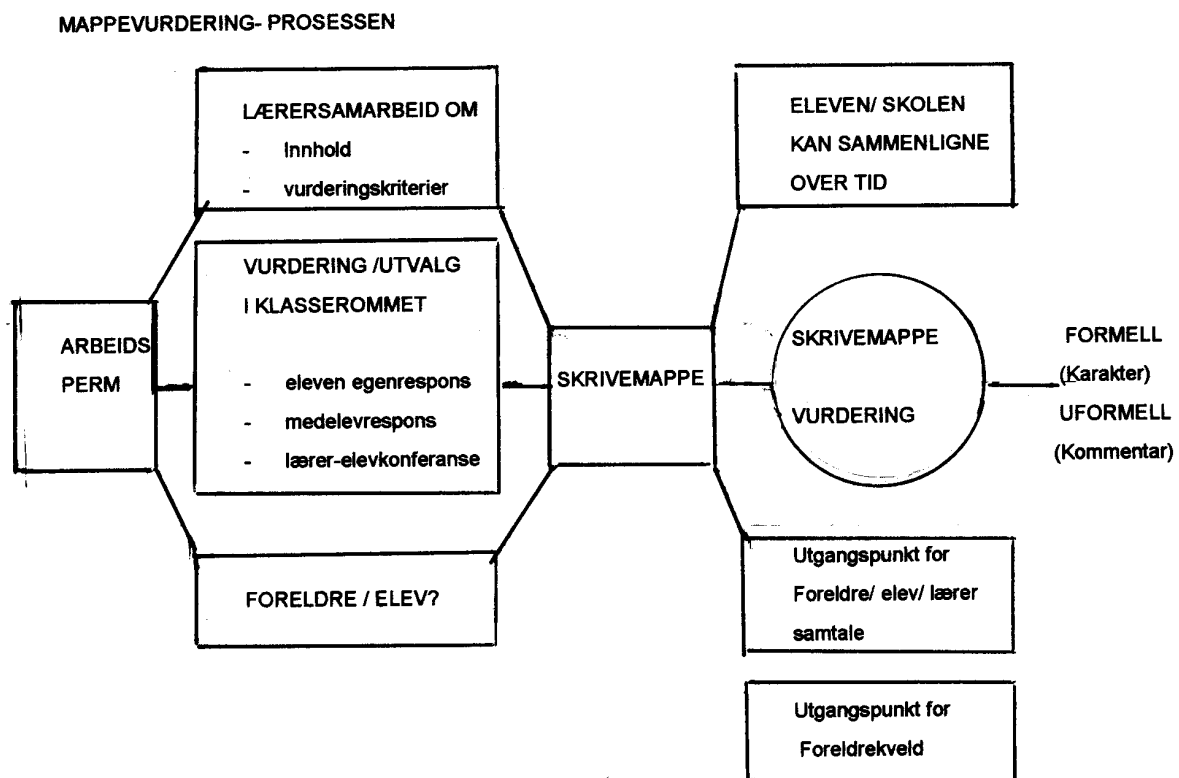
MAPPEVURDERING- PROSESSEN

LÆRERSAMARBEID OM
- Innhold
- vurderingskriterier

ELEVEN/ SKOLEN KAN SAMMENLIGNE OVER TID

VURDERING /UTVALG I KLASSEROMMET

- eleven egenrespons
- medelevrespons
- lærer-elevkonferanse

ARBEIDS PERM

SKRIVEMAPPE

SKRIVEMAPPE

VURDERING

FORMELL
(Karakter)
UFORMELL
(Kommentar)

FORELDRE / ELEV?

Utgangspunkt for Foreldre/ elev/ lærer samtale

Utgangspunkt for Foreldrekveld